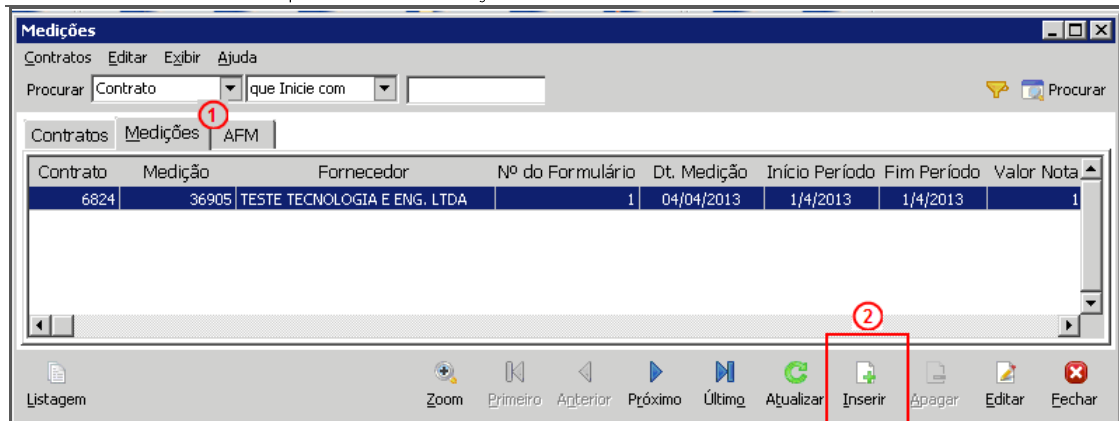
Medições

Contratos Editar Exibir Ajuda

Procurar Contrato que Inicie com Procurar

Contratos Medições 1 AFM

| Contrato | Medição | Fornecedor | Nº do Formulário | Dt. Medição | Início Período | Fim Período | Valor Nota |
|---|---|---|---|---|---|---|---|
| 6824 | 36905 | TESTE TECNOLOGIA E ENG. LTDA | 1 | 04/04/2013 | 1/4/2013 | 1/4/2013 | 1 |

2

Listagem Zoom Primeiro Anterior Próximo Último Atualizar Inserir Apagar Editar Fechar